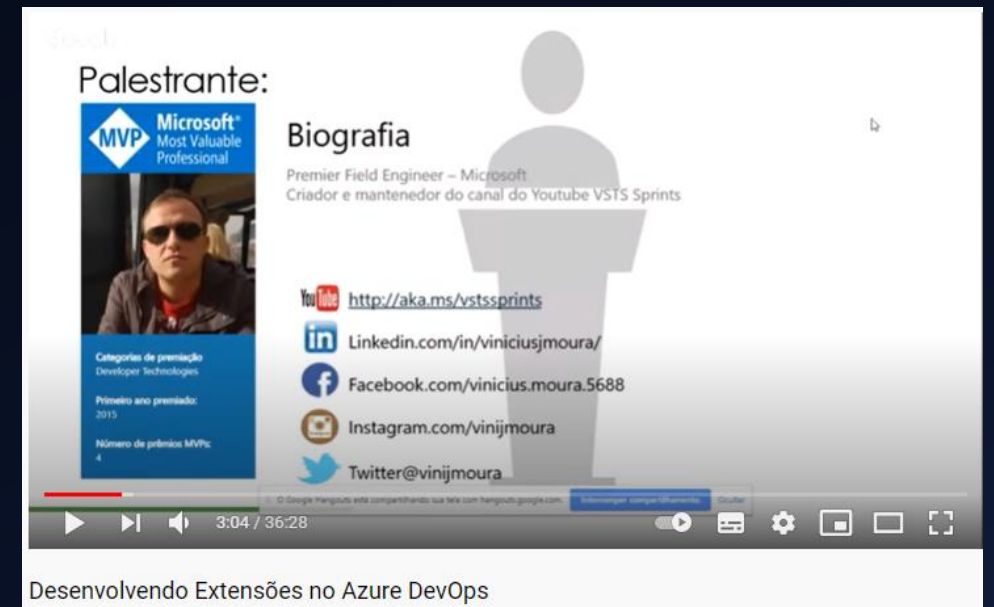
Palestrante:

MVP Microsoft® Most Valuable Professional

Categorias de premiação
Developer Technologies

Primeiro ano premiado:
2015

Número de prêmios MVPs:
4

Biografia

Premier Field Engineer – Microsoft
Criador e mantenedor do canal do Youtube VSTS Sprints

YouTube http://aka.ms/vstssprints

Linkedin.com/in/viniciusjmoura/

Facebook.com/vinicius.moura.5688

Instagram.com/vinijmoura

Twitter@vinijmoura

O Google Hangouts está compartilhando sua tela com hangouts.google.com. Interromper compartilhamento Ocultar

3:04 / 36:28

Desenvolvendo Extensões no Azure DevOps